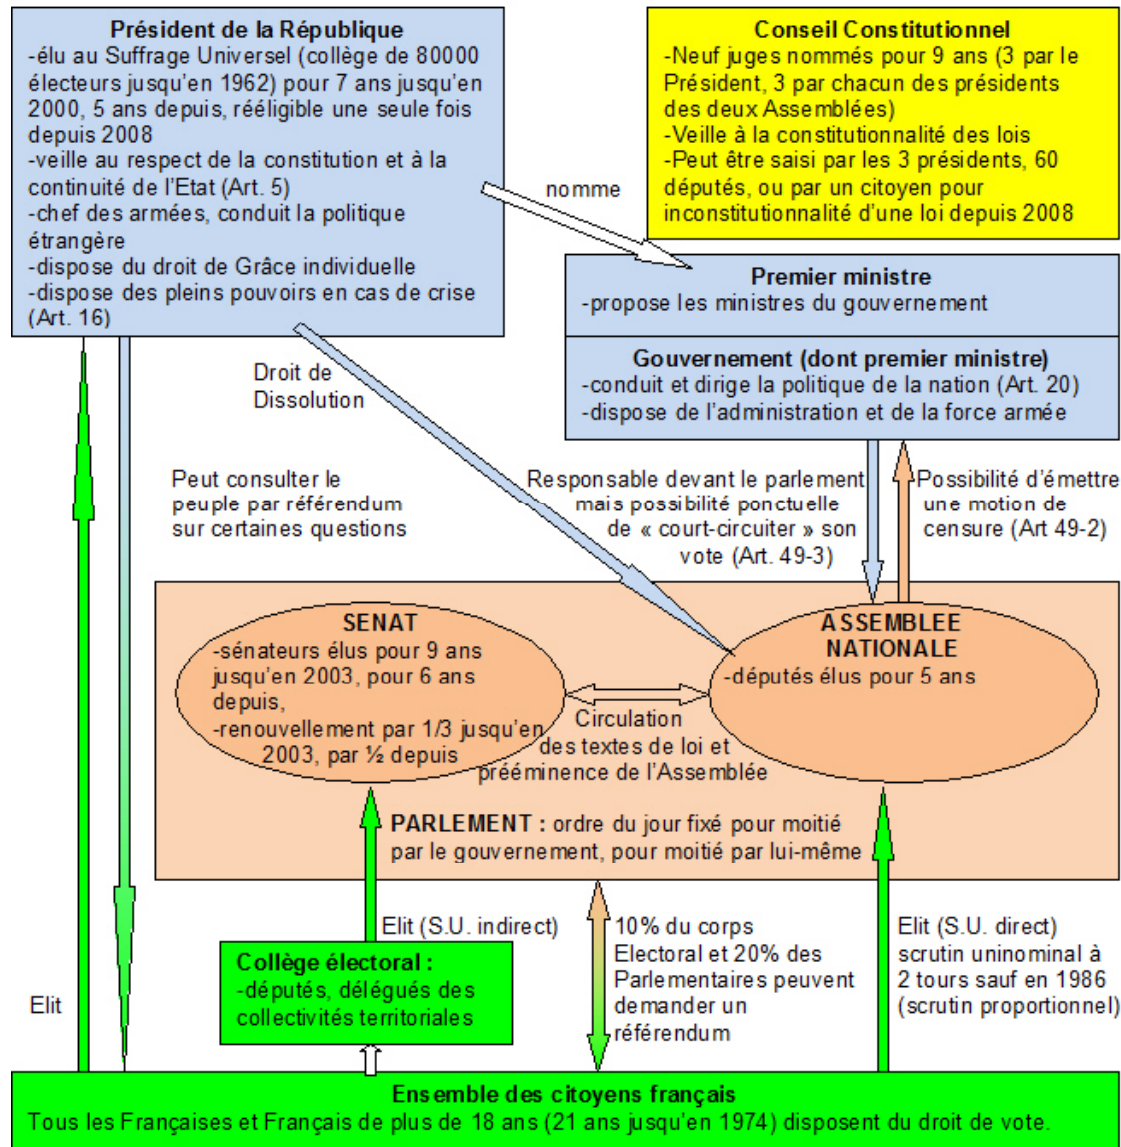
**Président de la République**
-élu au Suffrage Universel (collège de 80000 électeurs jusqu'en 1962) pour 7 ans jusqu'en 2000, 5 ans depuis, rééligible une seule fois depuis 2008
-veille au respect de la constitution et à la continuité de l'Etat (Art. 5)
-chef des armées, conduit la politique étrangère
-dispose du droit de Grâce individuelle
-dispose des pleins pouvoirs en cas de crise (Art. 16)

**Conseil Constitutionnel**
-Neuf juges nommés pour 9 ans (3 par le Président, 3 par chacun des présidents des deux Assemblées)
-Veille à la constitutionnalité des lois
-Peut être saisi par les 3 présidents, 60 députés, ou par un citoyen pour inconstitutionnalité d'une loi depuis 2008

nomme

**Premier ministre**
-propose les ministres du gouvernement

**Gouvernement (dont premier ministre)**
-conduit et dirige la politique de la nation (Art. 20)
-dispose de l'administration et de la force armée

Droit de Dissolution

Peut consulter le peuple par référendum sur certaines questions

Responsable devant le parlement mais possibilité ponctuelle de « court-circuiter » son vote (Art. 49-3)

Possibilité d'émettre une motion de censure (Art 49-2)

**SENAT**
-sénateurs élus pour 9 ans jusqu'en 2003, pour 6 ans depuis,
-renouvellement par 1/3 jusqu'en 2003, par ½ depuis

**ASSEMBLEE NATIONALE**
-députés élus pour 5 ans

Circulation des textes de loi et prééminence de l'Assemblée

**PARLEMENT :** ordre du jour fixé pour moitié par le gouvernement, pour moitié par lui-même

Elit (S.U. indirect)

**Collège électoral :**
-députés, délégués des collectivités territoriales

10% du corps Electoral et 20% des Parlementaires peuvent demander un référendum

Elit (S.U. direct) scrutin uninominal à 2 tours sauf en 1986 (scrutin proportionnel)

Elit

**Ensemble des citoyens français**
Tous les Françaises et Français de plus de 18 ans (21 ans jusqu'en 1974) disposent du droit de vote.